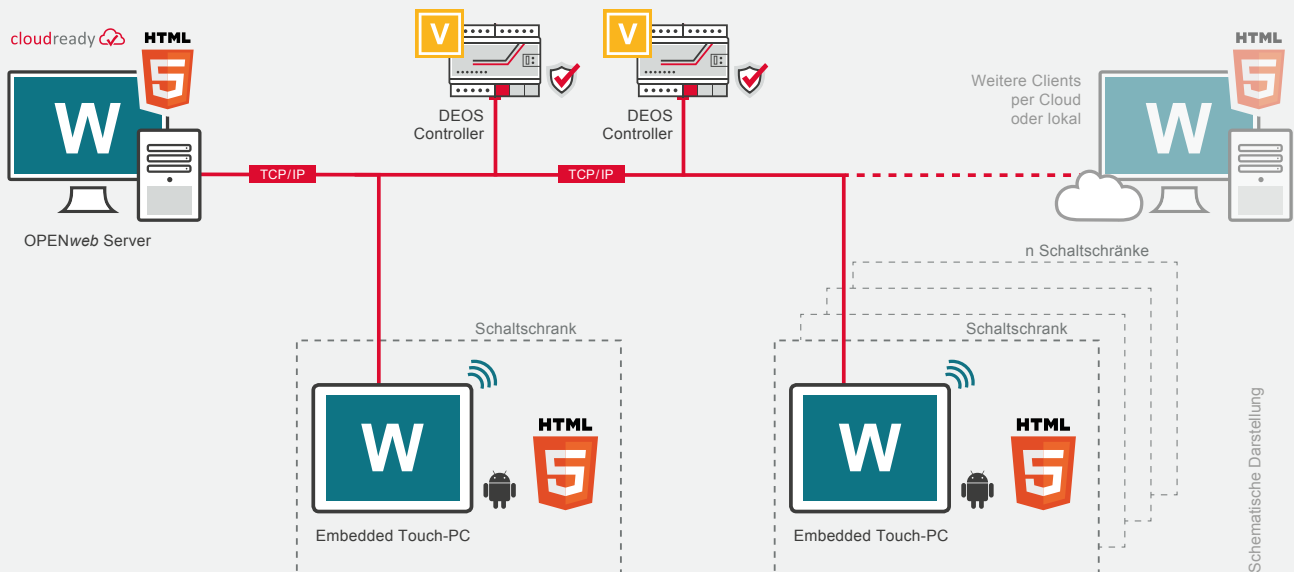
cloudready

HTML 5

W

OPENweb Server

V

DEOS Controller

V

DEOS Controller

TCP/IP

TCP/IP

HTML 5

Weitere Clients per Cloud oder lokal

W

n Schaltschränke

Schaltschrank

W

HTML 5

Embedded Touch-PC

Schaltschrank

W

HTML 5

Embedded Touch-PC

Schematische Darstellung